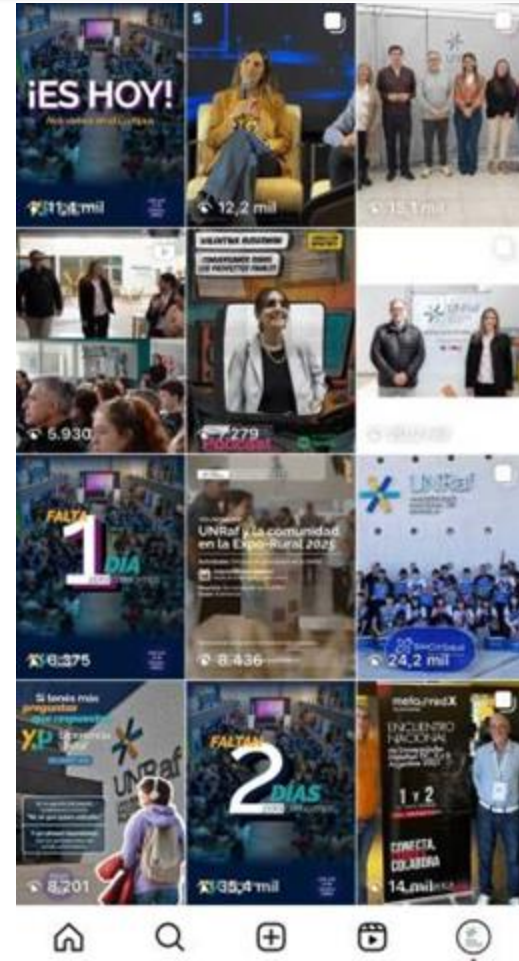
¡ES HOY!

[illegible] mil

12,2 mil

15,1 mil

5.930

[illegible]

279

FALTA 1 DÍA

6.375

UNRaf y la comunidad en la Expo-Rural 2025

8.436

UNRaf

24,2 mil

Si tenés más preguntas que respuestas

UNRaf

8.201

FALTAN 2 DÍAS

35,4 mil

ENCUENTRO NACIONAL

1 y 2

CONECTA, COLABORA

14 mil